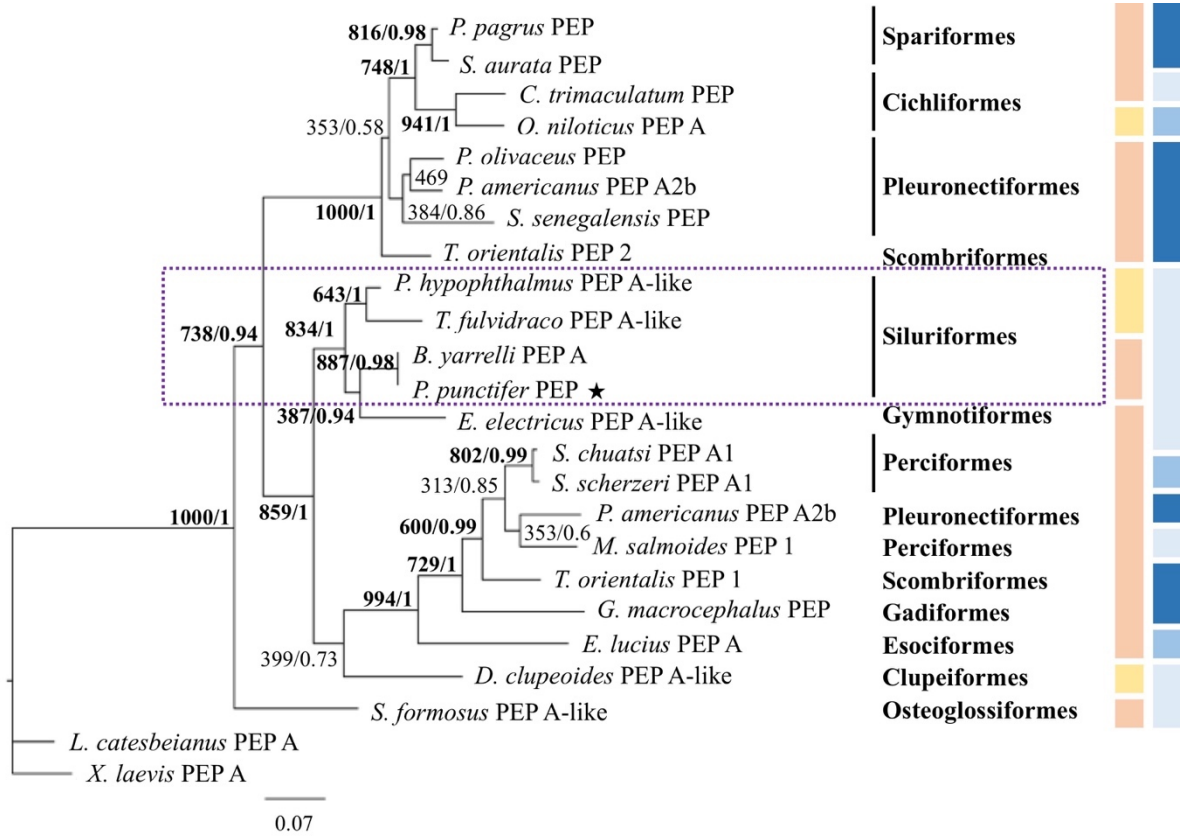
816/0.98 P. pagrus PEP
S. aurata PEP
748/1
C. trimaculatum PEP
941/1 O. niloticus PEP A
353/0.58
P. olivaceus PEP
469 P. americanus PEP A2b
1000/1
384/0.86 S. senegalensis PEP
T. orientalis PEP 2
643/1 P. hypophthalmus PEP A-like
T. fulvidraco PEP A-like
738/0.94
834/1
887/0.98 B. yarrelli PEP A
P. punctifer PEP ★
387/0.94 E. electricus PEP A-like
802/0.99 S. chuatsi PEP A1
313/0.85 S. scherzeri PEP A1
1000/1
859/1
600/0.99 P. americanus PEP A2b
353/0.6 M. salmoides PEP 1
729/1 T. orientalis PEP 1
994/1 G. macrocephalus PEP
E. lucius PEP A
399/0.73 D. clupeoides PEP A-like
S. formosus PEP A-like
L. catesbeianus PEP A
X. laevis PEP A
0.07

Spariformes
Cichliformes
Pleuronectiformes
Scombriformes
Siluriformes
Gymnotiformes
Perciformes
Pleuronectiformes
Perciformes
Scombriformes
Gadiformes
Esociformes
Clupeiformes
Osteoglossiformes